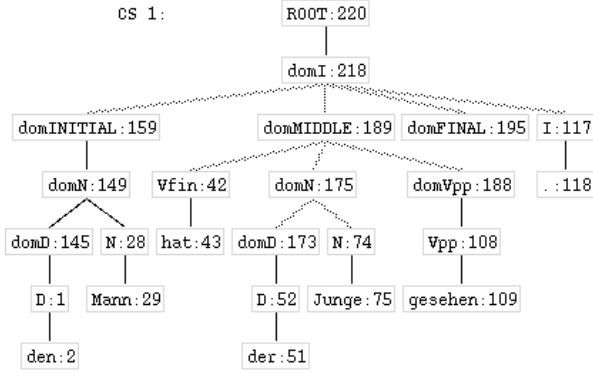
CS 1:

ROOT:220

domI:218

domINITIAL:159
domMIDDLE:189
domFINAL:195
I:117

domN:149
Vfin:42
domN:175
domVpp:188
.:118

domD:145
N:28
hat:43
domD:173
N:74
Vpp:108

D:1
Mann:29
D:52
Junge:75
gesehen:109

den:2
der:51